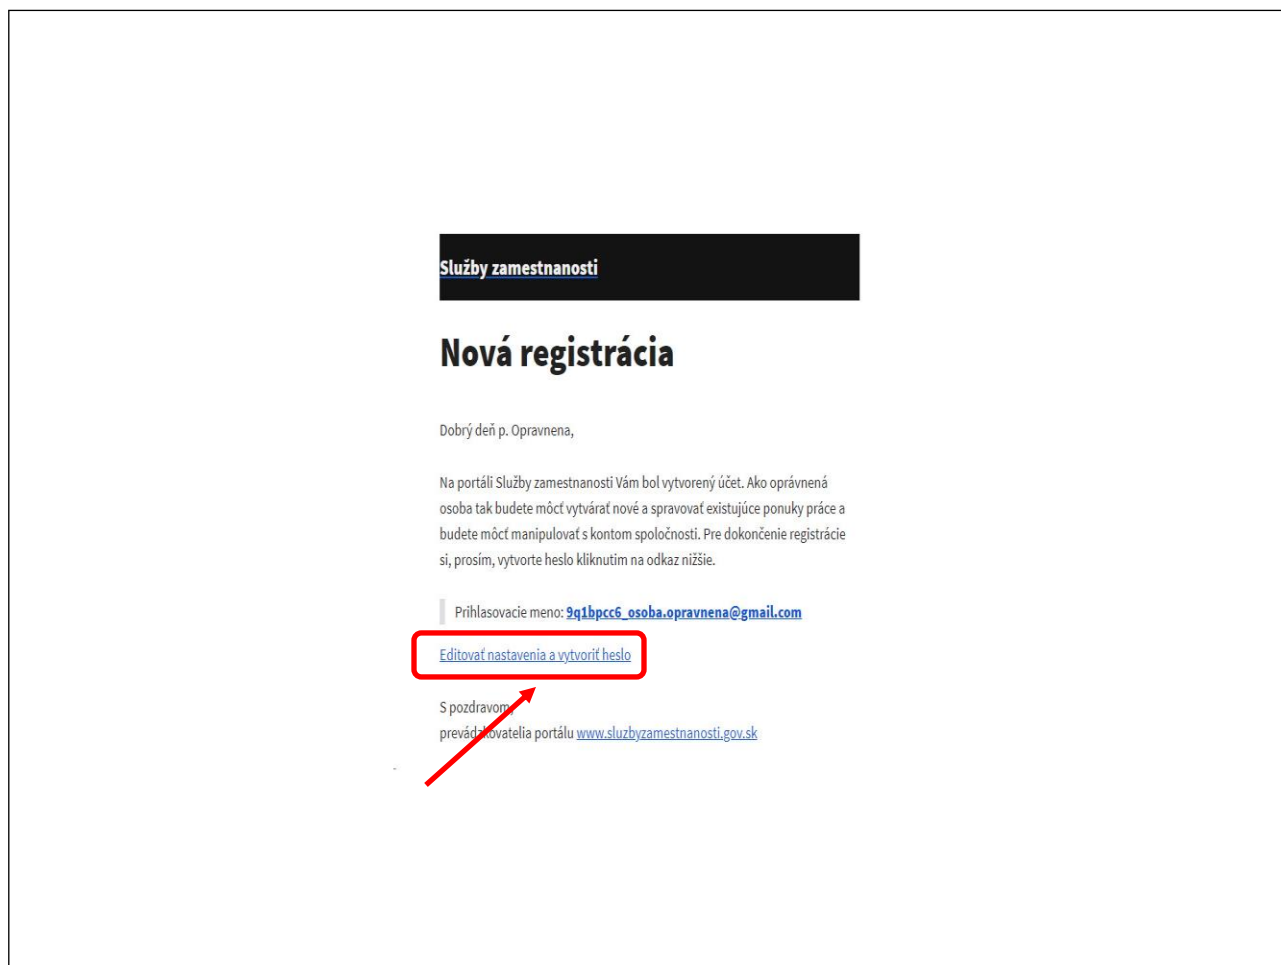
Služby zamestnanosti

Nová registrácia

Dobrý deň p. Opravnena,

Na portáli Služby zamestnanosti Vám bol vytvorený účet. Ako oprávnená osoba tak budete môcť vytvárať nové a spravovať existujúce ponuky práce a budete môcť manipulovať s kontom spoločnosti. Pre dokončenie registrácie si, prosím, vytvorte heslo kliknutím na odkaz nižšie.

Prihlasovacie meno: 9q1bpcc6_osoba.opravnena@gmail.com

Editovať nastavenia a vytvoriť heslo

S pozdravom,
prevádzkovatelia portálu www.sluzbyzamestnanosti.gov.sk